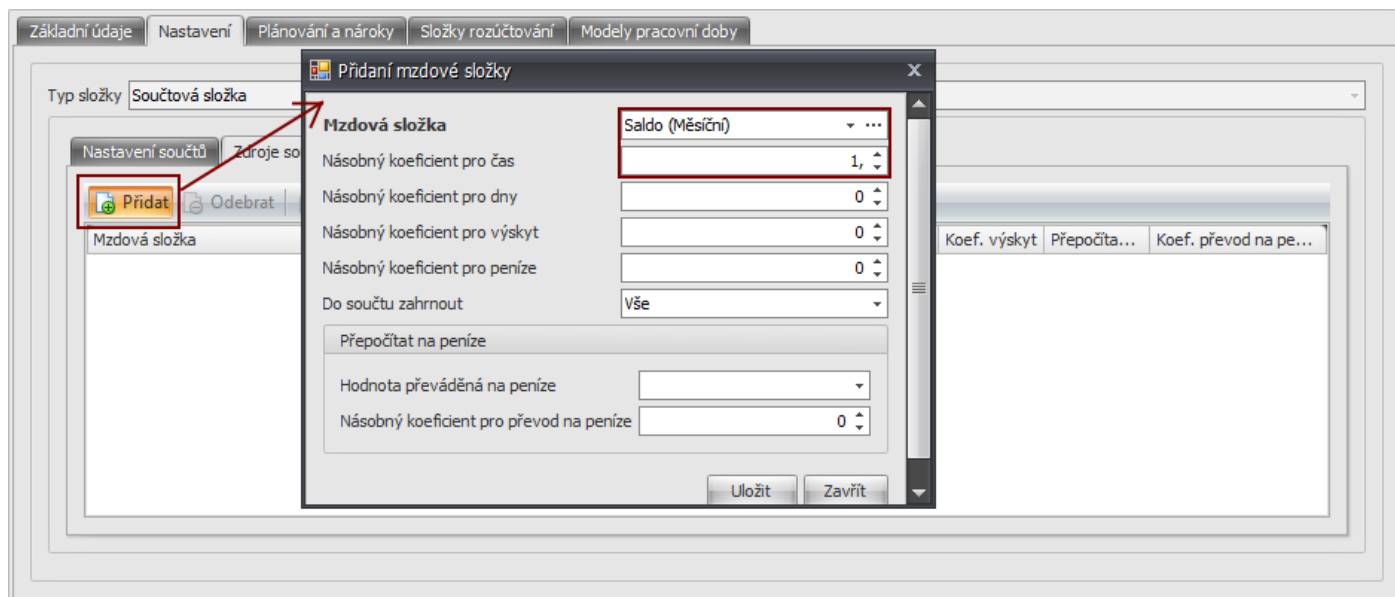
Základní údaje | Nastavení | Plánování a nároky | Složky rozúčtování | Modely pracovní doby

Typ složky Součtová složka

Nastavení součtů | Zdroje so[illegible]

Přidat | Odebrat

Mzdová složka | Koef. výskyt | Přepočíta... | Koef. převod na pe...

Přidaní mzdové složky

Mzdová složka: Saldo (Měsíční)
Násobný koeficient pro čas: 1,
Násobný koeficient pro dny: 0
Násobný koeficient pro výskyt: 0
Násobný koeficient pro peníze: 0
Do součtu zahrnout: Vše

Přepočítat na peníze
Hodnota převáděná na peníze
Násobný koeficient pro převod na peníze: 0

Uložit | Zavřít